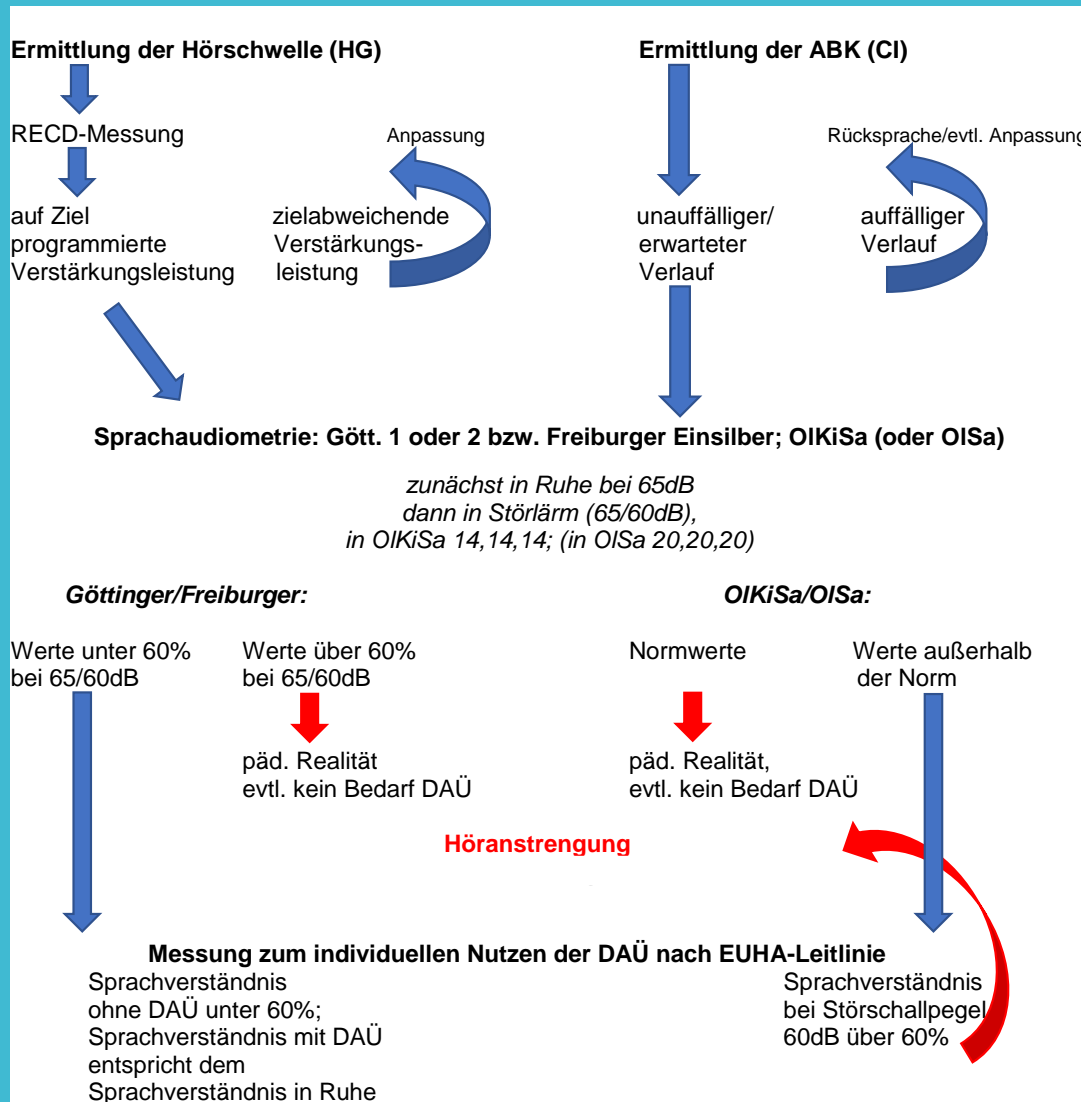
Ermittlung der Hörschwelle (HG)

Ermittlung der ABK (CI)

RECD-Messung

Anpassung

Rücksprache/evtl. Anpassung

auf Ziel programmierte Verstärkungsleistung

zielabweichende Verstärkungsleistung

unauffälliger/ erwarteter Verlauf

auffälliger Verlauf

Sprachaudiometrie: Gött. 1 oder 2 bzw. Freiburger Einsilber; OlKiSa (oder OlSa)

*zunächst in Ruhe bei 65dB dann in Störlärm (65/60dB), in OlKiSa 14,14,14; (in OlSa 20,20,20)*

*Göttinger/Freiburger:*

*OlKiSa/OlSa:*

Werte unter 60% bei 65/60dB

Werte über 60% bei 65/60dB

päd. Realität evtl. kein Bedarf DAÜ

Normwerte

päd. Realität, evtl. kein Bedarf DAÜ

Werte außerhalb der Norm

Höranstrengung

Messung zum individuellen Nutzen der DAÜ nach EUHA-Leitlinie

Sprachverständnis ohne DAÜ unter 60%; Sprachverständnis mit DAÜ entspricht dem Sprachverständnis in Ruhe

Sprachverständnis bei Störschallpegel 60dB über 60%